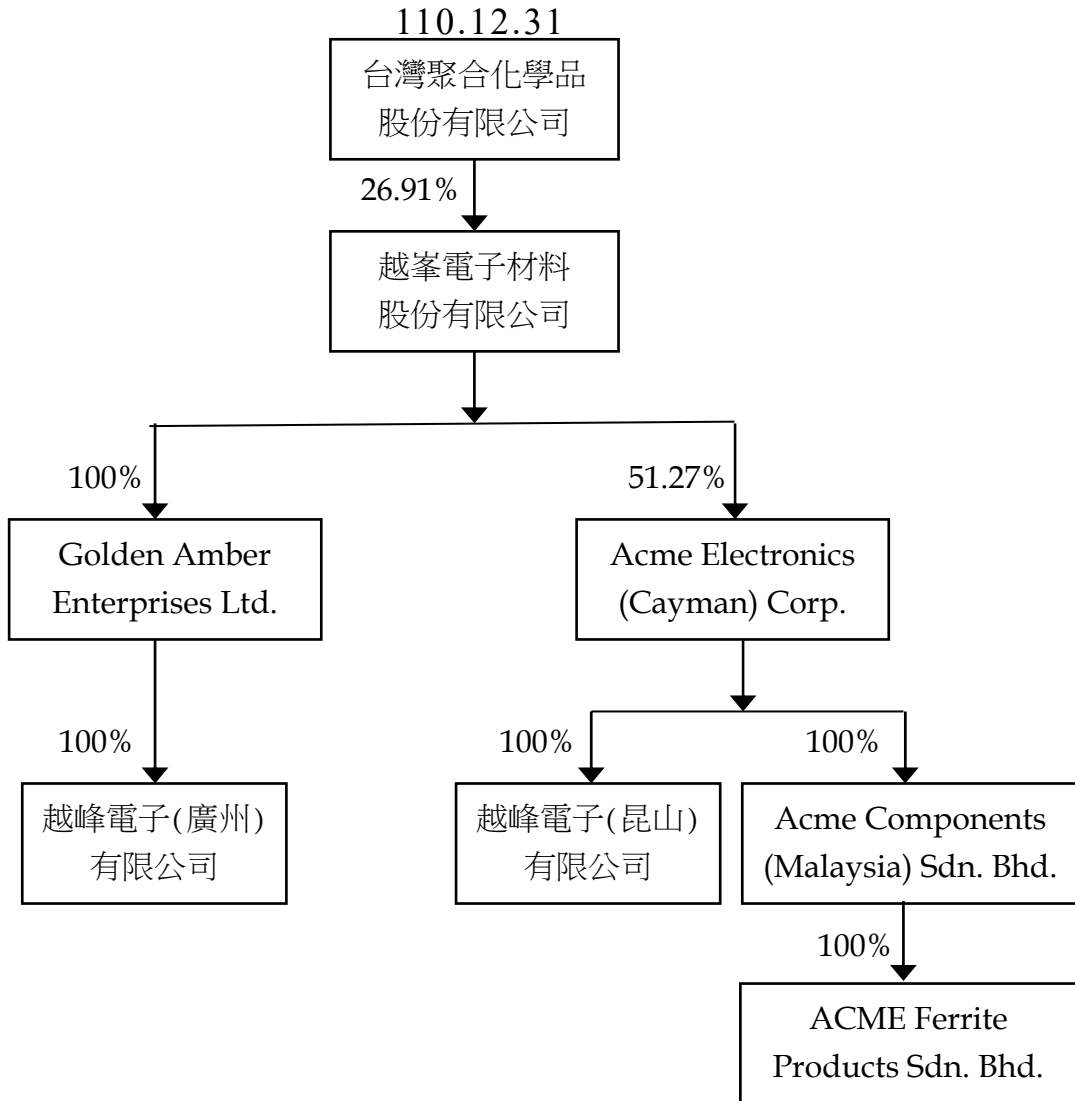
110.12.31

台灣聚合化學品
股份有限公司

26.91%

越峯電子材料
股份有限公司

100%

Golden Amber
Enterprises Ltd.

51.27%

Acme Electronics
(Cayman) Corp.

100%

越峰電子(廣州)
有限公司

100%

越峰電子(昆山)
有限公司

100%

Acme Components
(Malaysia) Sdn. Bhd.

100%

ACME Ferrite
Products Sdn. Bhd.